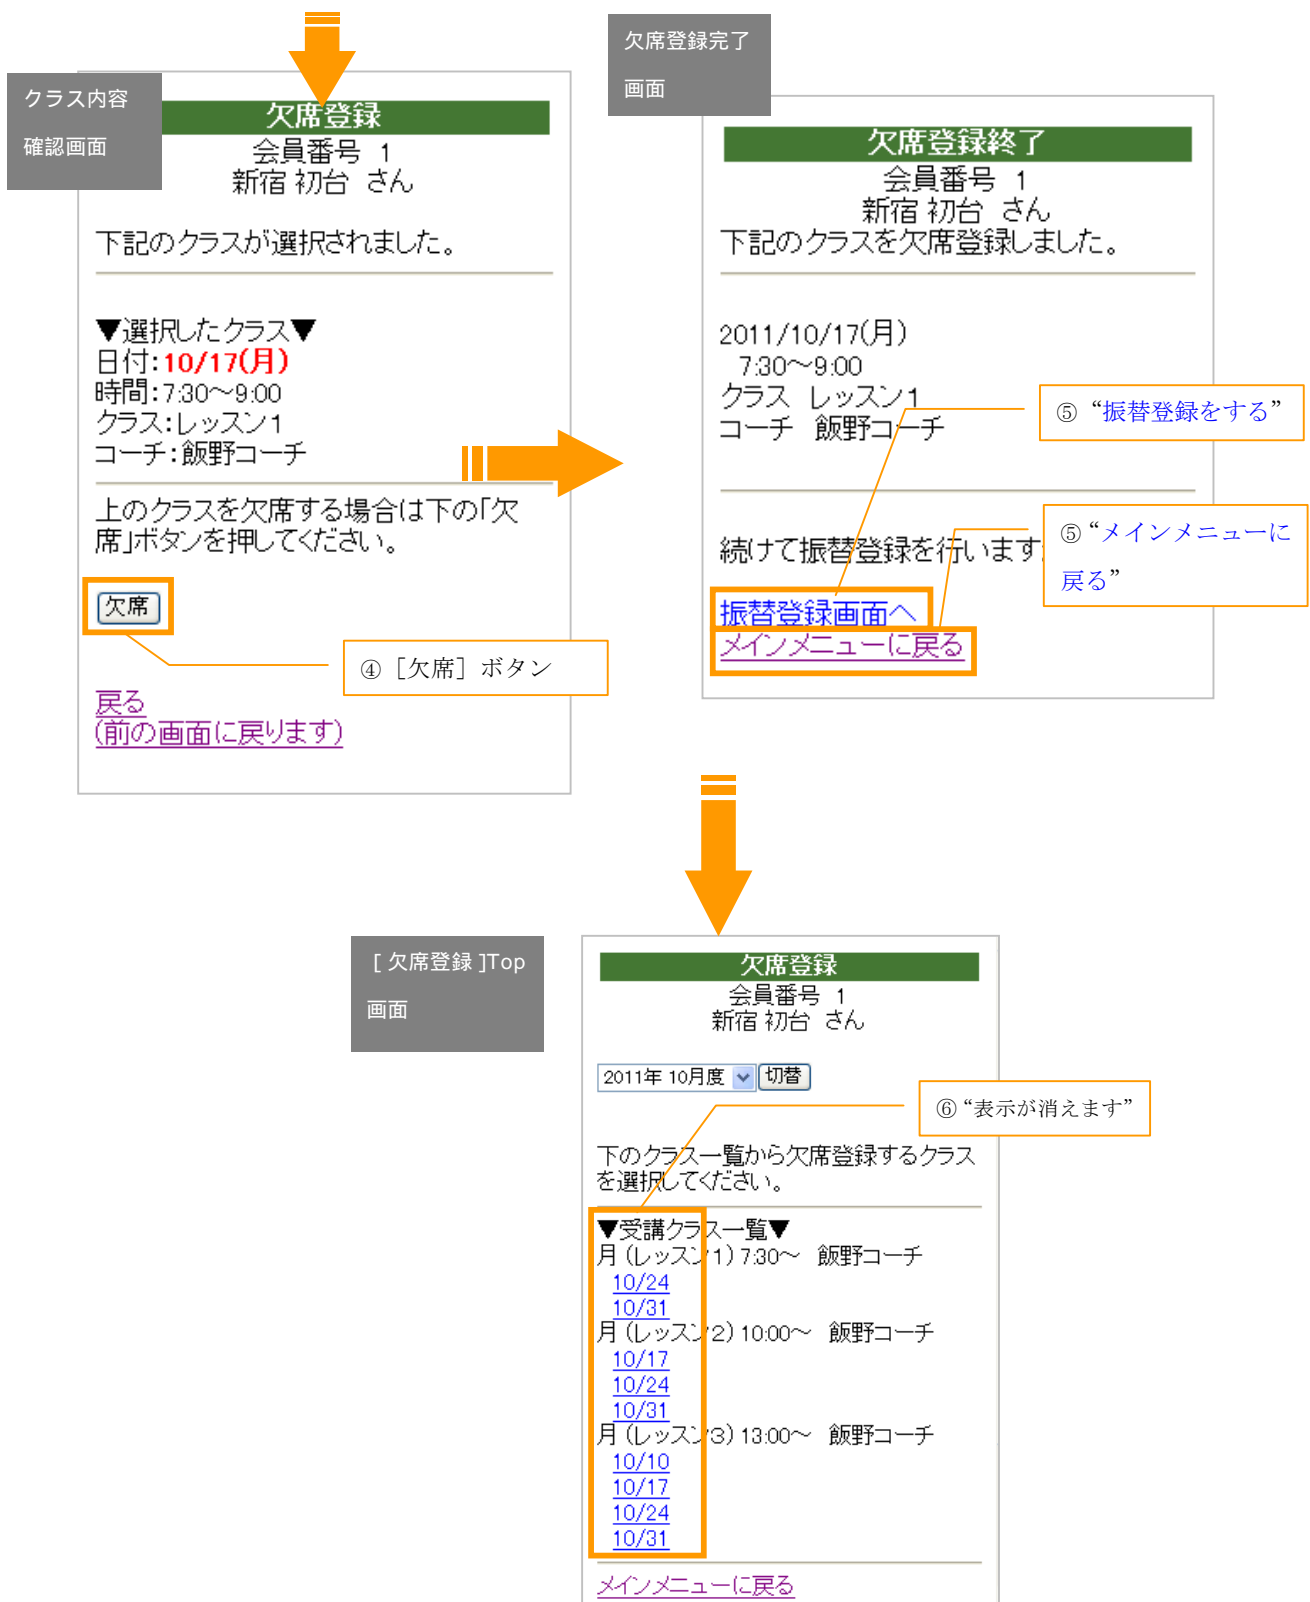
クラス内容
確認画面

欠席登録
会員番号 1
新宿 初台 さん

下記のクラスが選択されました。

▼選択したクラス▼
日付:10/17(月)
時間:7:30〜9:00
クラス:レッスン1
コーチ:飯野コーチ

上のクラスを欠席する場合は下の「欠席」ボタンを押してください。

欠席

④［欠席］ボタン

戻る
(前の画面に戻ります)

欠席登録完了
画面

欠席登録終了
会員番号 1
新宿 初台 さん
下記のクラスを欠席登録しました。

2011/10/17(月)
7:30〜9:00
クラス レッスン1
コーチ 飯野コーチ

⑤“振替登録をする”

続けて振替登録を行います

⑤“メインメニューに戻る”

振替登録画面へ
メインメニューに戻る

[ 欠席登録 ]Top
画面

欠席登録
会員番号 1
新宿 初台 さん

2011年 10月度 切替

⑥“表示が消えます”

下のクラス一覧から欠席登録するクラスを選択してください。

▼受講クラス一覧▼
月 (レッスン1) 7:30〜 飯野コーチ
10/24
10/31
月 (レッスン2) 10:00〜 飯野コーチ
10/17
10/24
10/31
月 (レッスン3) 13:00〜 飯野コーチ
10/10
10/17
10/24
10/31

メインメニューに戻る